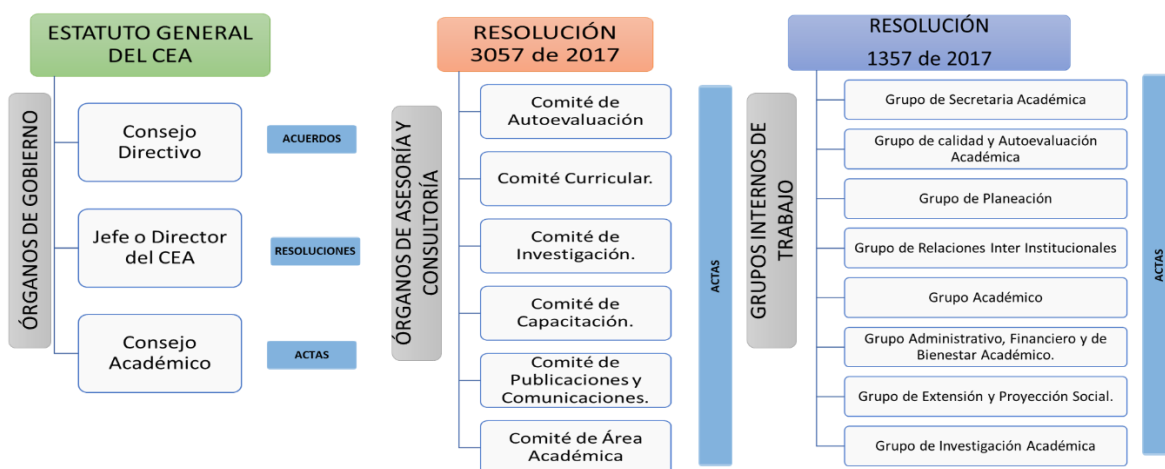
ESTATUTO GENERAL DEL CEA

ÓRGANOS DE GOBIERNO

Consejo Directivo

ACUERDOS

Jefe o Director del CEA

RESOLUCIONES

Consejo Académico

ACTAS

RESOLUCIÓN 3057 de 2017

ÓRGANOS DE ASESORÍA Y CONSULTORÍA

Comité de Autoevaluación

Comité Curricular.

Comité de Investigación.

Comité de Capacitación.

Comité de Publicaciones y Comunicaciones.

Comité de Área Académica

ACTAS

RESOLUCIÓN 1357 de 2017

GRUPOS INTERNOS DE TRABAJO

Grupo de Secretaria Académica

Grupo de calidad y Autoevaluación Académica

Grupo de Planeación

Grupo de Relaciones Inter Institucionales

Grupo Académico

Grupo Administrativo, Financiero y de Bienestar Académico.

Grupo de Extensión y Proyección Social.

Grupo de Investigación Académica

ACTAS